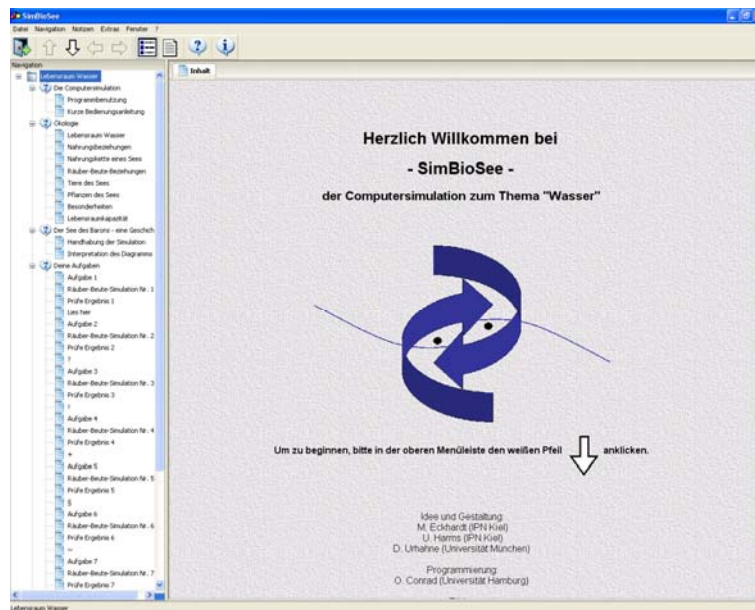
SimBioSee

Datei Navigation Notizen Extras Fenster ?

Navigation

Lebensraum Wasser
Die Computersimulation
Programmbenutzung
Kurze Bedienungsanleitung
Ökologie
Lebensraum Wasser
Nahrungsbeziehungen
Nahrungskette eines Sees
Räuber-Beute-Beziehungen
Tiere des Sees
Pflanzen des Sees
Besonderheiten
Lebensraumkapazität
Der See des Barons - eine Geschich
Handhabung der Simulation
Interpretation des Diagramms
Deine Aufgaben
Aufgabe 1
Räuber-Beute-Simulation Nr. 1
Prüfe Ergebnis 1
Lies hier
Aufgabe 2
Räuber-Beute-Simulation Nr. 2
Prüfe Ergebnis 2
?
Aufgabe 3
Räuber-Beute-Simulation Nr. 3
Prüfe Ergebnis 3
!
Aufgabe 4
Räuber-Beute-Simulation Nr. 4
Prüfe Ergebnis 4
+
Aufgabe 5
Räuber-Beute-Simulation Nr. 5
Prüfe Ergebnis 5
§
Aufgabe 6
Räuber-Beute-Simulation Nr. 6
Prüfe Ergebnis 6
~
Aufgabe 7
Räuber-Beute-Simulation Nr. 7
Prüfe Ergebnis 7

Inhalt

Herzlich Willkommen bei

- SimBioSee -

der Computersimulation zum Thema "Wasser"

Um zu beginnen, bitte in der oberen Menüleiste den weißen Pfeil anklicken.

Idee und Gestaltung:
M. Eckhardt (IPN Kiel)
U. Harms (IPN Kiel)
D. Urhahne (Universität München)

Programmierung:
O. Conrad (Universität Hamburg)

Lebensraum Wasser